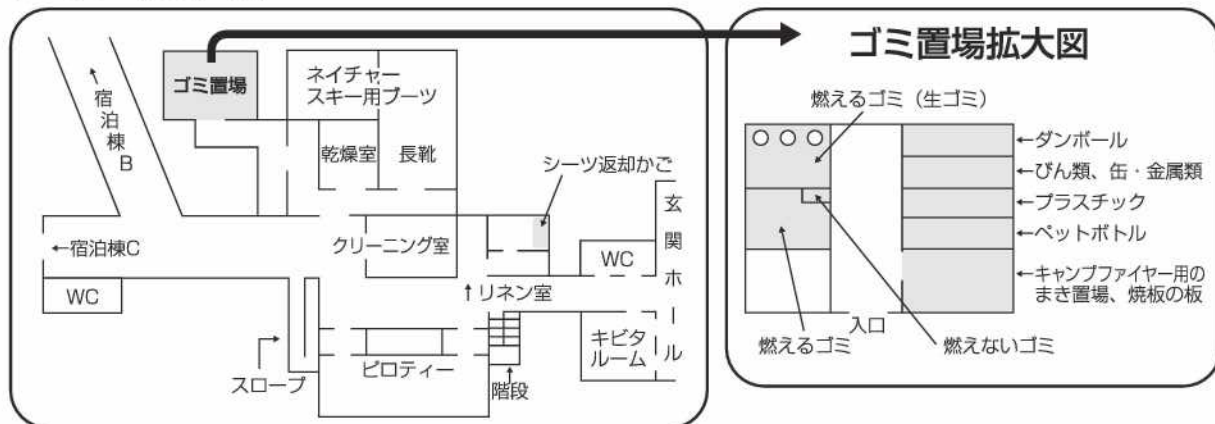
宿泊棟B

ゴミ置場

ネイチャー
スキー用ブーツ

乾燥室

長靴

シーツ返却かご

玄関ホール

←宿泊棟C

クリーニング室

WC

WC

↑リネン室

キビタルーム

スロープ

ピロティー

階段

ゴミ置場拡大図

燃えるゴミ（生ゴミ）

←ダンボール
←びん類、缶・金属類
←プラスチック
←ペットボトル
←キャンプファイヤー用のまき置場、焼板の板

入口

燃えるゴミ

燃えないゴミ